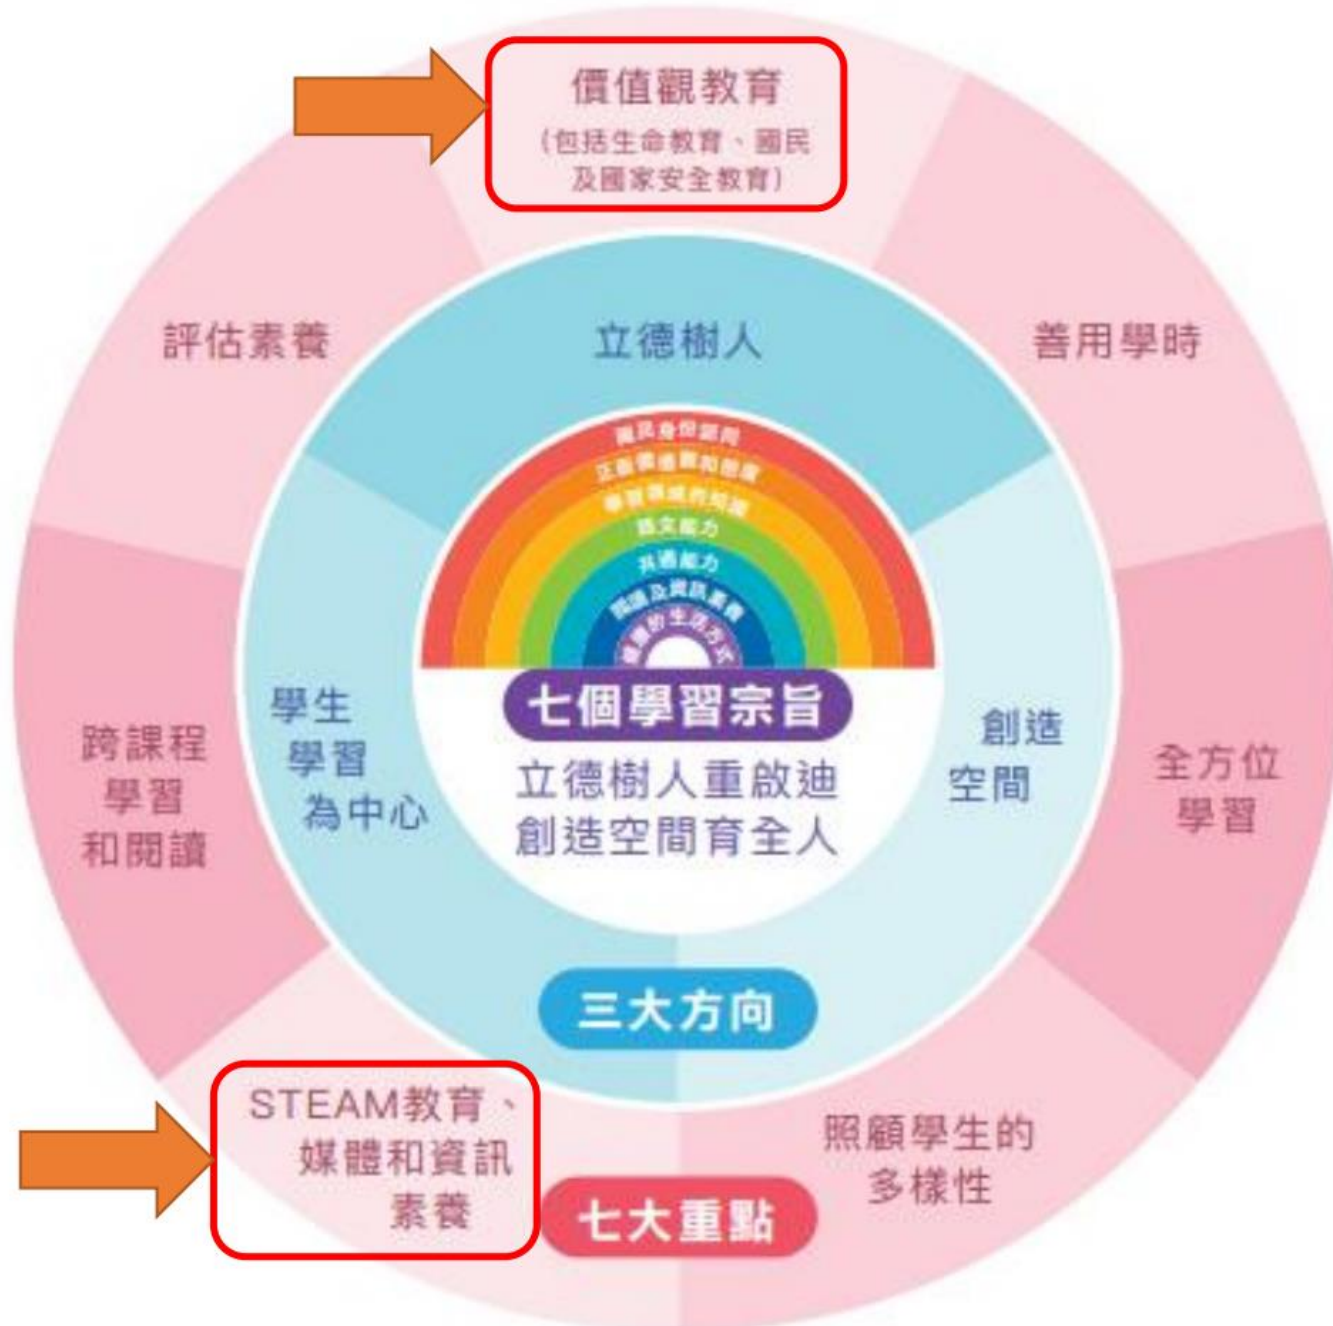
價值觀教育
(包括生命教育、國民及國家安全教育)

評估素養

立德樹人

善用學時

國民身份認同
正面價值觀和態度
學習領域的知識
語文能力
共通能力
閱讀及資訊素養
健康的生活方式

學生學習為中心

七個學習宗旨

立德樹人重啟迪
創造空間育全人

創造空間

跨課程學習和閱讀

全方位學習

三大方向

STEAM教育、媒體和資訊素養

照顧學生的多樣性

七大重點